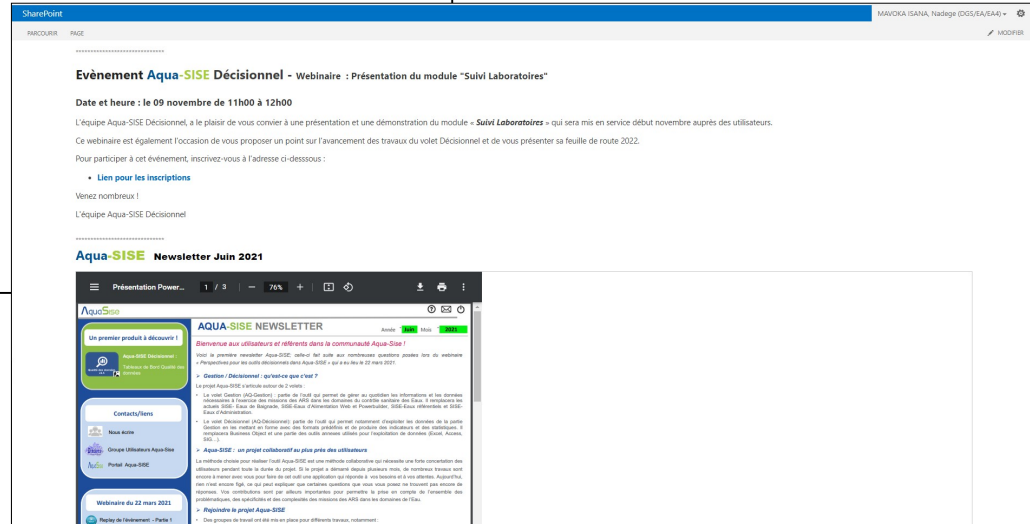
SharePoint

MAVOKA ISANA, Nadege (DGS/EA/EA4)

PARCOURIR PAGE

MODIFIER

==============================

Evènement Aqua-SISE Décisionnel - Webinaire : Présentation du module "Suivi Laboratoires"

Date et heure : le 09 novembre de 11h00 à 12h00

L'équipe Aqua-SISE Décisionnel, a le plaisir de vous convier à une présentation et une démonstration du module « Suivi Laboratoires » qui sera mis en service début novembre auprès des utilisateurs.

Ce webinaire est également l'occasion de vous proposer un point sur l'avancement des travaux du volet Décisionnel et de vous présenter sa feuille de route 2022.

Pour participer à cet évènement, inscrivez-vous à l'adresse ci-desssous :

• Lien pour les inscriptions

Venez nombreux !

L'équipe Aqua-SISE Décisionnel

==============================

Aqua-SISE Newsletter Juin 2021

Présentation Power... 1 / 3 — 76% +

AquaSise

Un premier produit à découvrir !

Aqua-SISE Décisionnel : Tableaux de Bord Qualité des données

Contacts/liens

Nous écrire

Groupe Utilisateurs Aqua-Sise

Portail Aqua-SISE

Webinaire du 22 mars 2021

Replay de l'événement - Partie 1

AQUA-SISE NEWSLETTER

Année Juin Mois 2021

Bienvenue aux utilisateurs et référents dans la communauté Aqua-Sise !

Voici la première newsletter Aqua-SISE, celle-ci fait suite aux nombreuses questions posées lors du webinaire « Perspectives pour les outils décisionnels dans Aqua-SISE » qui a eu lieu le 22 mars 2021.

➢ Gestion / Décisionnel : qu'est-ce que c'est ?

Le projet Aqua-SISE s'articule autour de 2 volets :

• Le volet Gestion (AQ-Gestion) : partie de l'outil qui permet de gérer au quotidien les informations et les données nécessaires à l'exercice des missions des ARS dans les domaines du contrôle sanitaire des Eaux. Il remplacera les actuels SISE- Eaux de Baignade, SISE-Eaux d'Alimentation Web et Powerbuilder, SISE-Eaux référentiels et SISE-Eaux d'Administration.

• Le volet Décisionnel (AQ-Décisionnel): partie de l'outil qui permet notamment d'exploiter les données de la partie Gestion en les mettant en forme avec des formats prédéfinis et de produire des indicateurs et des statistiques. Il remplacera Business Object et une partie des outils annexes utilisés pour l'exploitation de données (Excel, Access, SIG,…).

➢ Aqua-SISE : un projet collaboratif au plus près des utilisateurs

La méthode choisie pour réaliser l'outil Aqua-SISE est une méthode collaborative qui nécessite une forte concertation des utilisateurs pendant toute la durée du projet. Si le projet a démarré depuis plusieurs mois, de nombreux travaux sont encore à mener avec vous pour faire de cet outil une application qui réponde à vos besoins et à vos attentes. Aujourd'hui, rien n'est encore figé, ce qui peut expliquer que certaines questions que vous nous posez ne trouvent pas encore de réponses. Vos contributions sont par ailleurs importantes pour permettre la prise en compte de l'ensemble des problématiques, des spécificités et des complexités des missions des ARS dans les domaines de l'Eau.

➢ Rejoindre le projet Aqua-SISE

• Des groupes de travail ont été mis en place pour différents travaux, notamment :